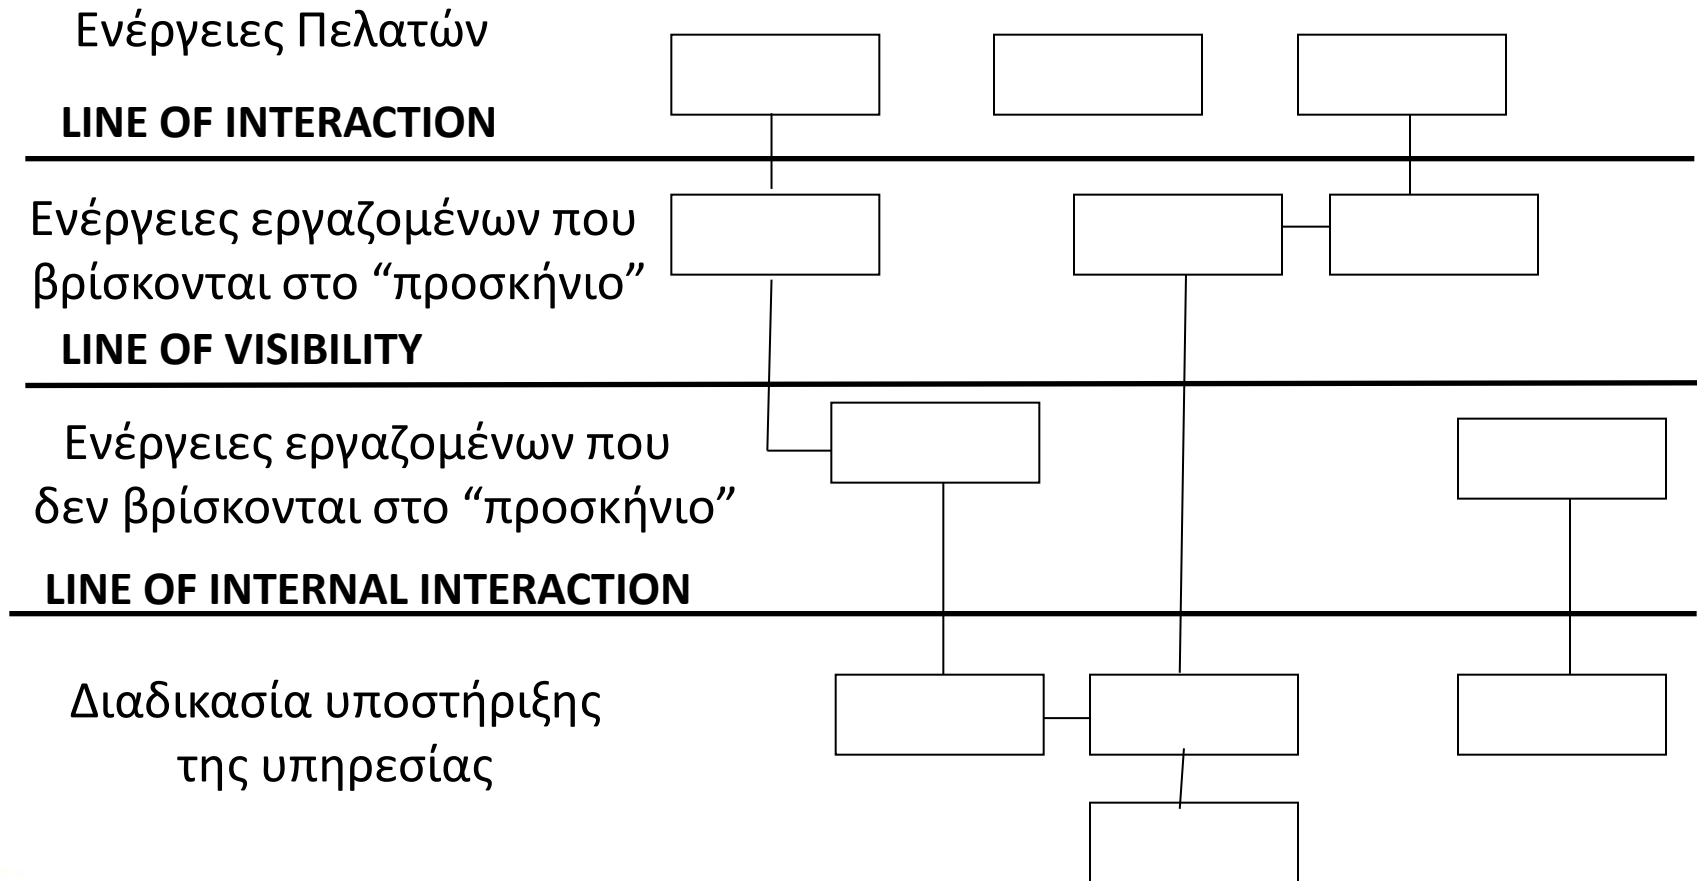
Ενέργειες Πελατών

LINE OF INTERACTION

Ενέργειες εργαζομένων που βρίσκονται στο “προσκήνιο”

LINE OF VISIBILITY

Ενέργειες εργαζομένων που δεν βρίσκονται στο “προσκήνιο”

LINE OF INTERNAL INTERACTION

Διαδικασία υποστήριξης της υπηρεσίας